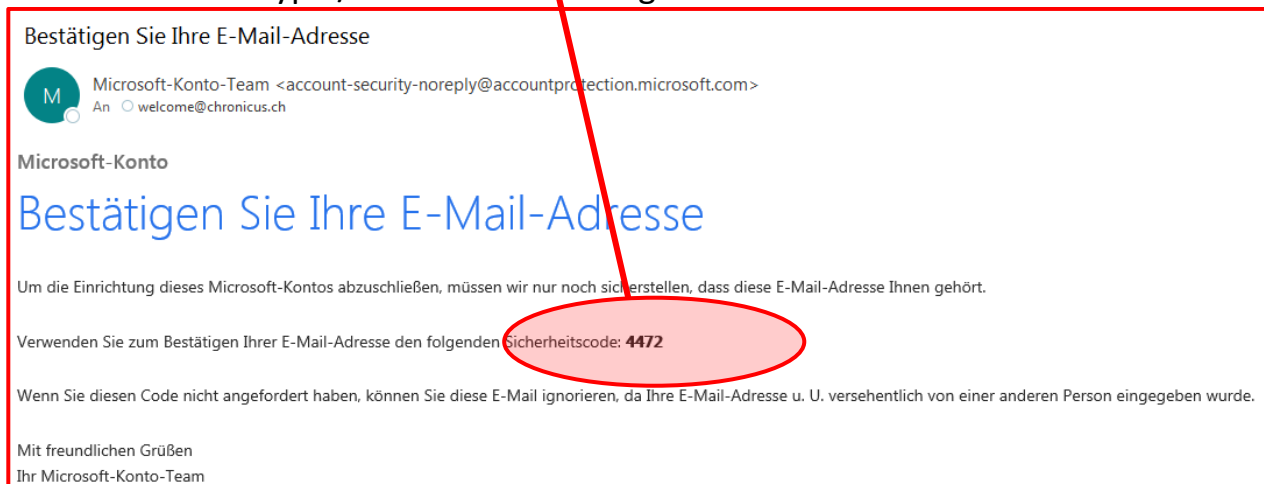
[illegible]

Bestätigen Sie Ihre E-Mail-Adresse

M

Microsoft-Konto-Team <account-security-noreply@accountprotection.microsoft.com>
An welcome@chronicus.ch

Microsoft-Konto

Bestätigen Sie Ihre E-Mail-Adresse

Um die Einrichtung dieses Microsoft-Kontos abzuschließen, müssen wir nur noch sicherstellen, dass diese E-Mail-Adresse Ihnen gehört.

Verwenden Sie zum Bestätigen Ihrer E-Mail-Adresse den folgenden Sicherheitscode: **4472**

Wenn Sie diesen Code nicht angefordert haben, können Sie diese E-Mail ignorieren, da Ihre E-Mail-Adresse u. U. versehentlich von einer anderen Person eingegeben wurde.

Mit freundlichen Grüßen
Ihr Microsoft-Konto-Team